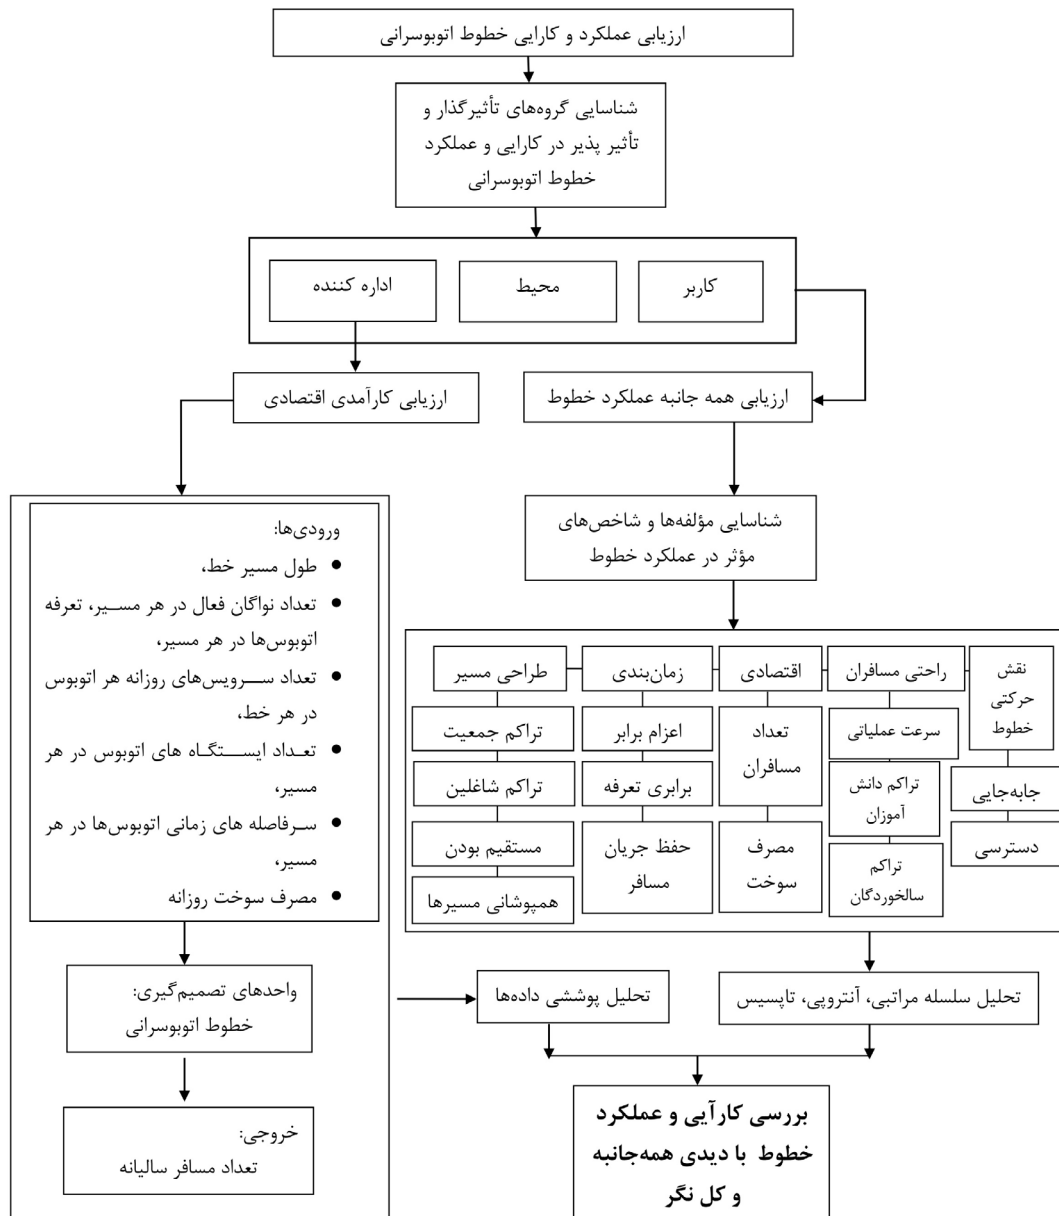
ارزیابی عملکرد و کارایی خطوط اتوبوسرانی

شناسایی گروه‌های تأثیرگذار و تأثیر پذیر در کارایی و عملکرد خطوط اتوبوسرانی

کاربر

محیط

اداره کننده

ارزیابی همه جانبه عملکرد خطوط

ارزیابی کارآمدی اقتصادی

ورودی‌ها:
- طول مسیر خط،
- تعداد نواگان فعال در هر مسیر، تعرفه اتوبوس‌ها در هر مسیر،
- تعداد سرویس‌های روزانه هر اتوبوس در هر خط،
- تعداد ایستگاه های اتوبوس در هر مسیر،
- سرفاصله های زمانی اتوبوس‌ها در هر مسیر،
- مصرف سوخت روزانه

شناسایی مؤلفه‌ها و شاخص‌های مؤثر در عملکرد خطوط

نقش حرکتی خطوط

جابه‌جایی

دسترسی

راحتی مسافران

سرعت عملیاتی

تراکم دانش آموزان

تراکم سالخوردگان

اقتصادی

تعداد مسافران

مصرف سوخت

زمان‌بندی

اعزام برابر

برابری تعرفه

حفظ جریان مسافر

طراحی مسیر

تراکم جمعیت

تراکم شاغلین

مستقیم بودن

همپوشانی مسیرها

واحدهای تصمیم‌گیری:
خطوط اتوبوسرانی

تحلیل پوششی داده‌ها

تحلیل سلسله مراتبی، آنتروپی، تاپسیس

خروجی:
تعداد مسافر سالیانه

بررسی کارآیی و عملکرد خطوط با دیدی همه‌جانبه و کل نگر